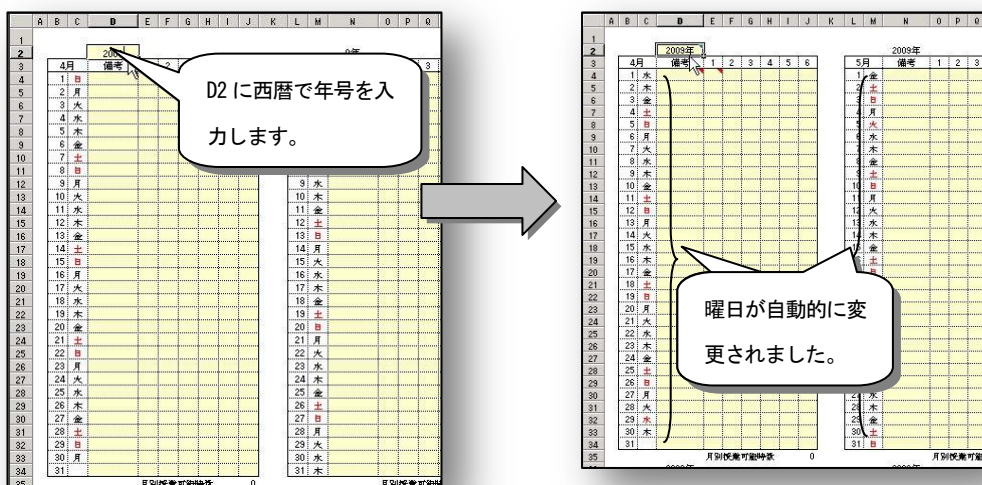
D2 に西暦で年号を入力します。

曜日が自動的に変更されました。

| | A | B | C | D | E | F | G | H | I | J | K | L | M | N | O | P | Q |
|---|---|---|---|---|---|---|---|---|---|---|---|---|---|---|---|---|---|
| 1 | | | | | | | | | | | | | | | | | |
| 2 | | | | 2009年 | | | | | | | | | | 2009年 | | | |
| 3 | | 4月 | | 備考 | 1 | 2 | 3 | 4 | 5 | 6 | | 5月 | | 備考 | 1 | 2 | 3 |
| 4 | | 1 | 水 | | | | | | | | | 1 | 金 | | | | |
| 5 | | 2 | 木 | | | | | | | | | 2 | 土 | | | | |
| 6 | | 3 | 金 | | | | | | | | | 3 | 日 | | | | |
| 7 | | 4 | 土 | | | | | | | | | 4 | 月 | | | | |
| 8 | | 5 | 日 | | | | | | | | | 5 | 火 | | | | |
| 9 | | 6 | 月 | | | | | | | | | 6 | 水 | | | | |
| 10 | | 7 | 火 | | | | | | | | | 7 | 木 | | | | |
| 11 | | 8 | 水 | | | | | | | | | 8 | 金 | | | | |
| 12 | | 9 | 木 | | | | | | | | | 9 | 土 | | | | |
| 13 | | 10 | 金 | | | | | | | | | 10 | 日 | | | | |
| 14 | | 11 | 土 | | | | | | | | | 11 | 月 | | | | |
| 15 | | 12 | 日 | | | | | | | | | 12 | 火 | | | | |
| 16 | | 13 | 月 | | | | | | | | | 13 | 水 | | | | |
| 17 | | 14 | 火 | | | | | | | | | 14 | 木 | | | | |
| 18 | | 15 | 水 | | | | | | | | | 15 | 金 | | | | |
| 19 | | 16 | 木 | | | | | | | | | 16 | 土 | | | | |
| 20 | | 17 | 金 | | | | | | | | | | | | | | |
| 21 | | 18 | 土 | | | | | | | | | | | | | | |
| 22 | | 19 | 日 | | | | | | | | | | | | | | |
| 23 | | 20 | 月 | | | | | | | | | | | | | | |
| 24 | | 21 | 火 | | | | | | | | | | | | | | |
| 25 | | 22 | 水 | | | | | | | | | | | | | | |
| 26 | | 23 | 木 | | | | | | | | | | | | | | |
| 27 | | 24 | 金 | | | | | | | | | | | | | | |
| 28 | | 25 | 土 | | | | | | | | | | | | | | |
| 29 | | 26 | 日 | | | | | | | | | | | | | | |
| 30 | | 27 | 月 | | | | | | | | | | | | | | |
| 31 | | 28 | 火 | | | | | | | | | 28 | 木 | | | | |
| 32 | | 29 | 水 | | | | | | | | | 29 | 金 | | | | |
| 33 | | 30 | 木 | | | | | | | | | 30 | 土 | | | | |
| 34 | | 31 | | | | | | | | | | 31 | 日 | | | | |
| 35 | | | | 月別授業可能時数 | | | | | 0 | | | | | 月別授業可能 | | | |